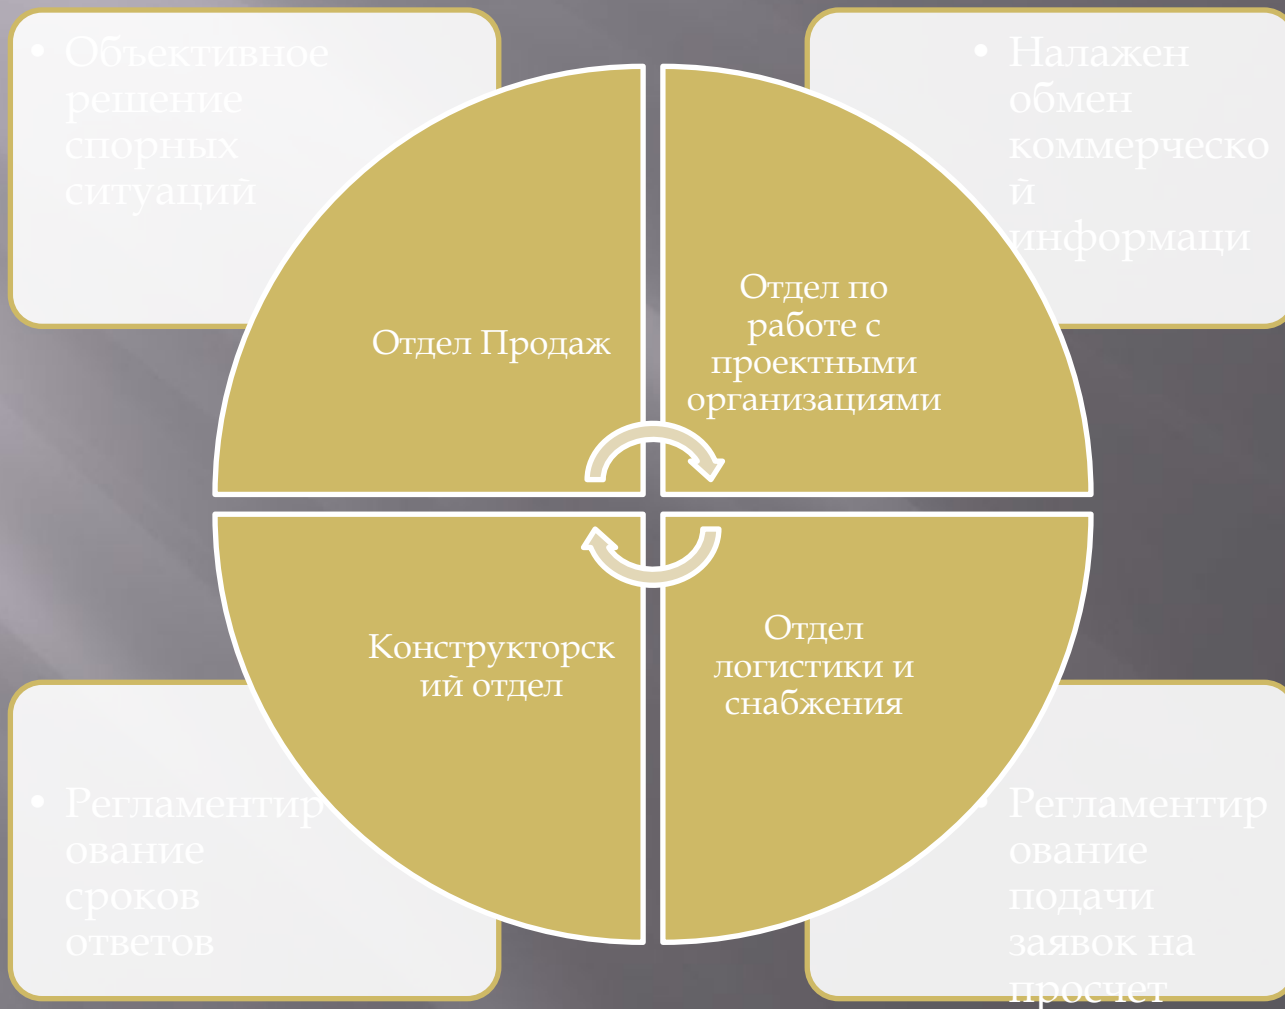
• Объективное решение спорных ситуаций

• Налажен обмен коммерческой информаци

Отдел Продаж

Отдел по работе с проектными организациями

Конструкторский отдел

Отдел логистики и снабжения

• Регламентирование сроков ответов

• Регламентирование подачи заявок на просчет